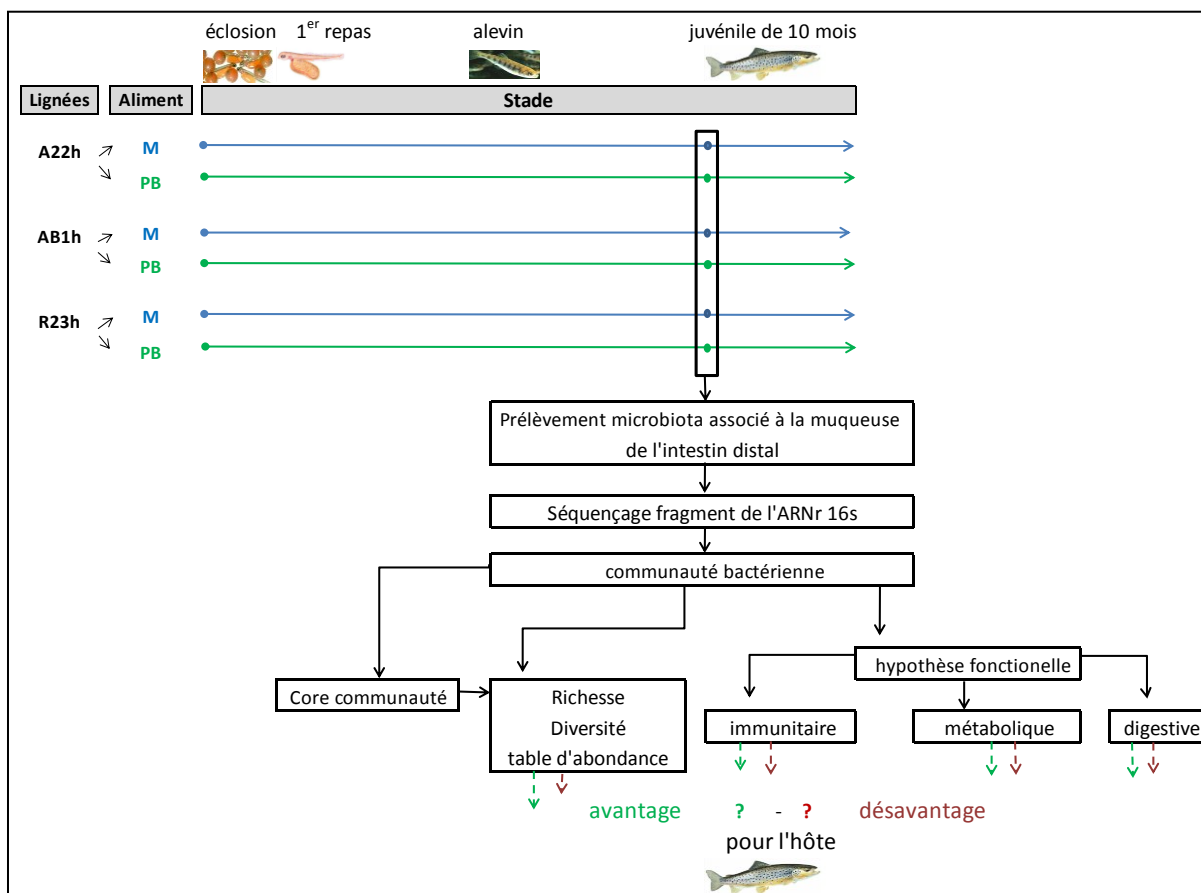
éclosion $1^{er}$ repas alevin juvénile de 10 mois

Lignées Aliment Stade

A22h M
PB

AB1h M
PB

R23h M
PB

Prélèvement microbiota associé à la muqueuse de l'intestin distal

Séquençage fragment de l'ARNr 16s

communauté bactérienne

hypothèse fonctionnelle

Core communauté

Richesse
Diversité
table d'abondance

immunitaire

métabolique

digestive

avantage ? - ? désavantage

pour l'hôte